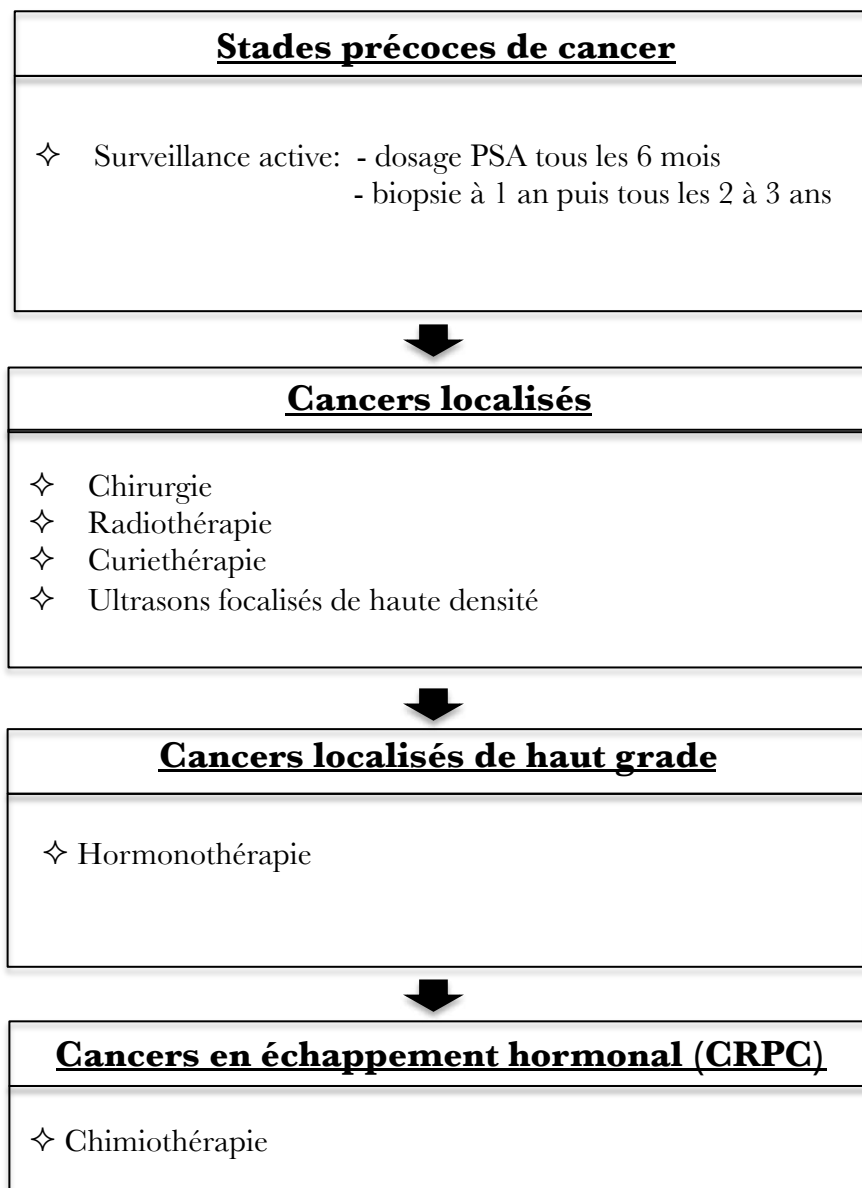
**Stades précoces de cancer**

✧ Surveillance active: - dosage PSA tous les 6 mois
- biopsie à 1 an puis tous les 2 à 3 ans

**Cancers localisés**

✧ Chirurgie
✧ Radiothérapie
✧ Curiethérapie
✧ Ultrasons focalisés de haute densité

**Cancers localisés de haut grade**

✧ Hormonothérapie

**Cancers en échappement hormonal (CRPC)**

✧ Chimiothérapie